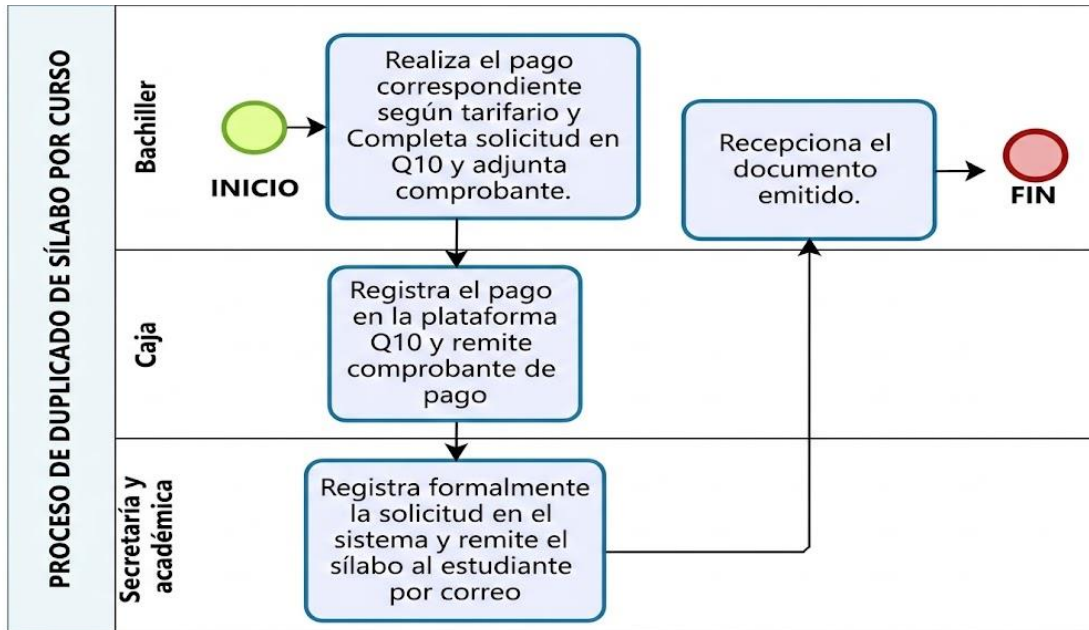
PROCESO DE DUPLICADO DE SÍLABO POR CURSO

Bachiller

INICIO

Realiza el pago correspondiente según tarifario y Completa solicitud en Q10 y adjunta comprobante.

Recepciona el documento emitido.

FIN

Caja

Registra el pago en la plataforma Q10 y remite comprobante de pago

Secretaría y académica

Registra formalmente la solicitud en el sistema y remite el sílabo al estudiante por correo